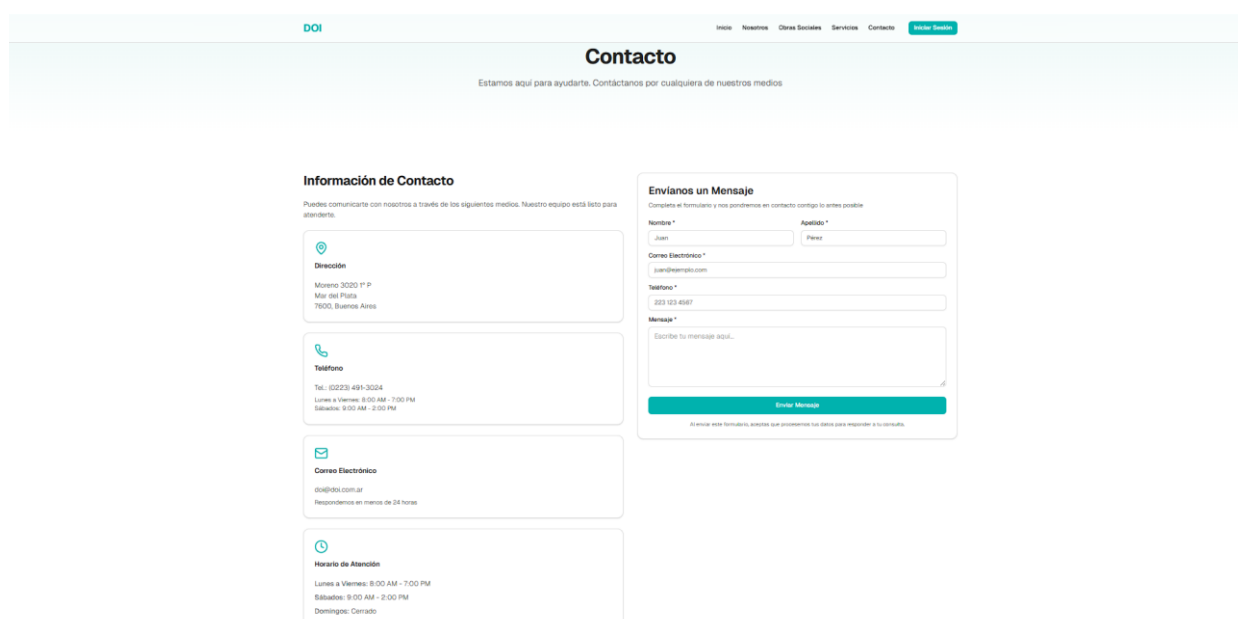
DOI

Inicio Nosotros Obras Sociales Servicios Contacto Iniciar Sesión

Contacto

Estamos aquí para ayudarte. Contáctanos por cualquiera de nuestros medios

Información de Contacto

Puedes comunicarte con nosotros a través de los siguientes medios. Nuestro equipo está listo para atenderte.

Dirección

Moreno 3020 1° P
Mar del Plata
7600, Buenos Aires

Teléfono

Tel.: (0223) 491-3024
Lunes a Viernes: 8:00 AM - 7:00 PM
Sábados: 9:00 AM - 2:00 PM

Correo Electrónico

doi@doi.com.ar
Respondemos en menos de 24 horas

Horario de Atención

Lunes a Viernes: 8:00 AM - 7:00 PM
Sábados: 9:00 AM - 2:00 PM
Domingos: Cerrado

Envíanos un Mensaje

Completa el formulario y nos pondremos en contacto contigo lo antes posible

Nombre *
Juan
Apellido *
Pérez
Correo Electrónico *
juan@ejemplo.com
Teléfono *
223 123 4567
Mensaje *
Escribe tu mensaje aquí...

Enviar Mensaje

Al enviar este formulario, aceptas que procesemos tus datos para responder a tu consulta.